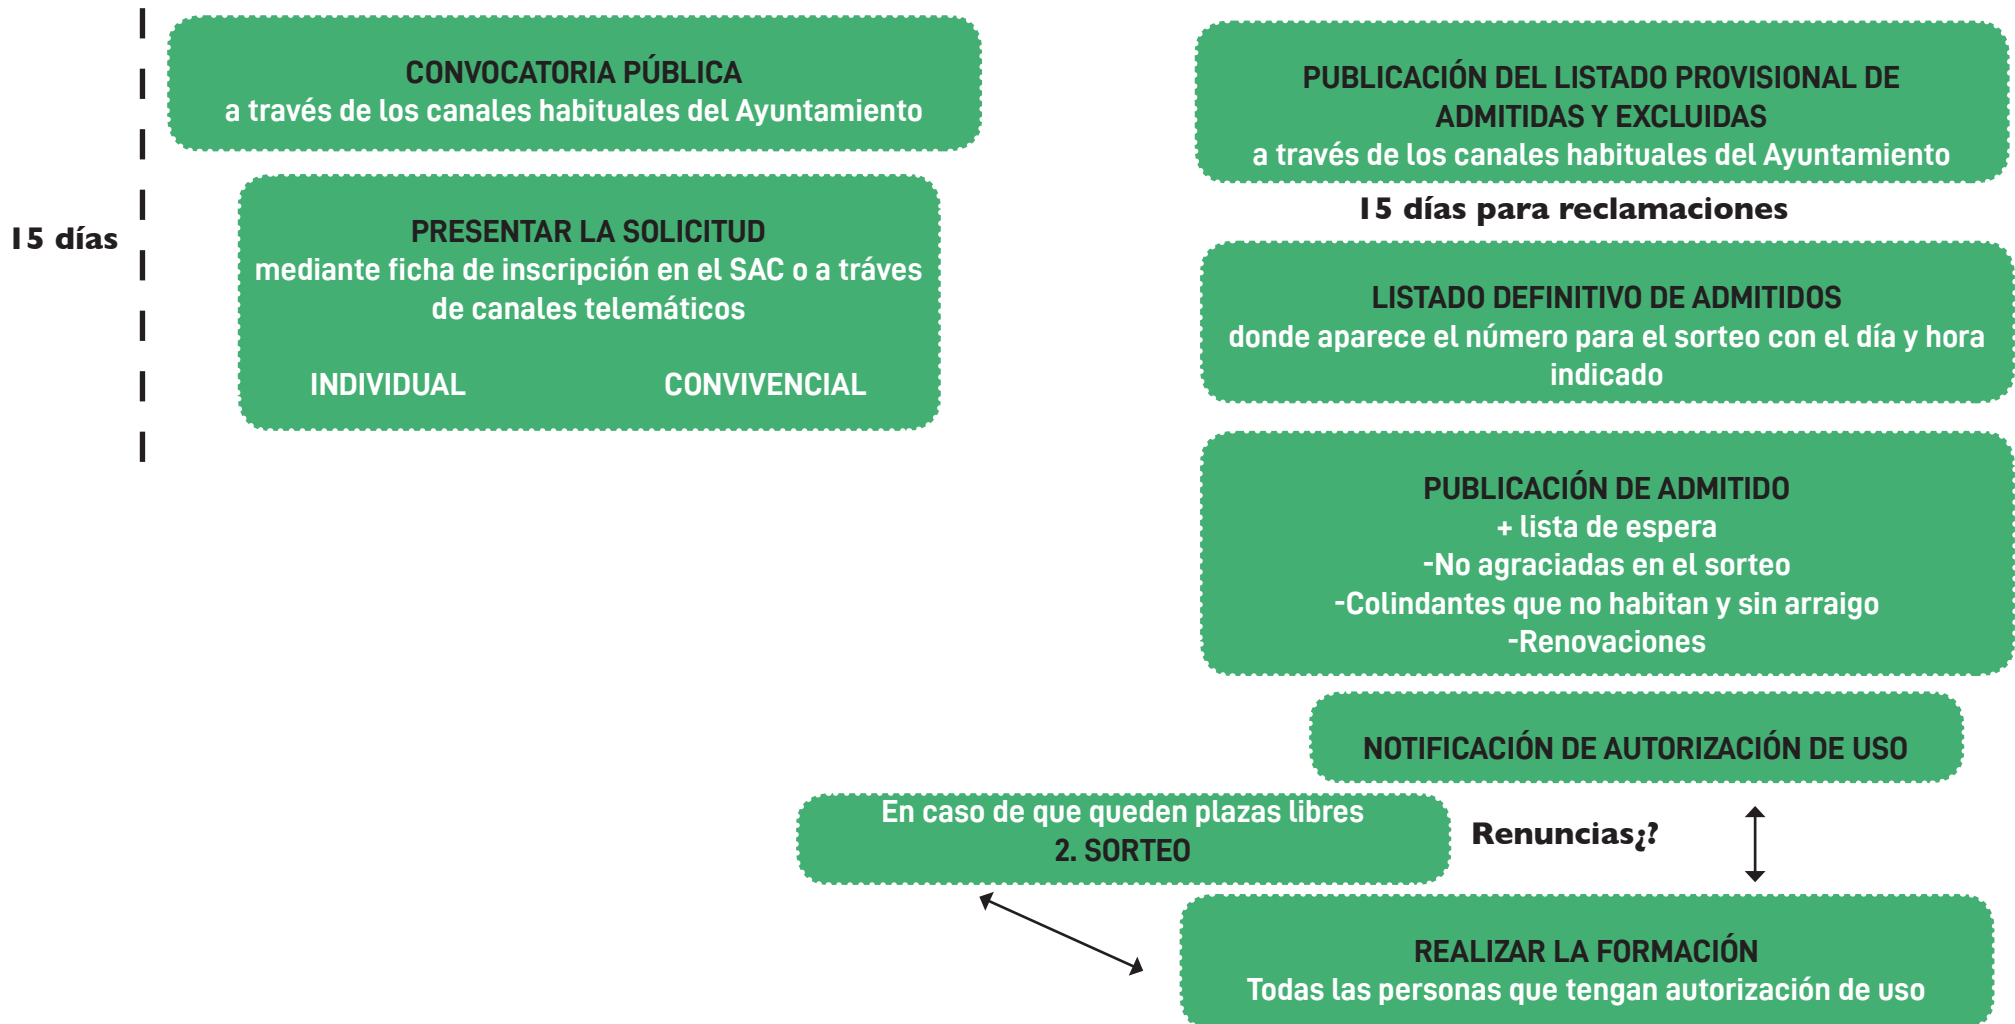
CONVOCATORIA PÚBLICA
a través de los canales habituales del Ayuntamiento

15 días

PRESENTAR LA SOLICITUD
mediante ficha de inscripción en el SAC o a tráves de canales telemáticos

INDIVIDUAL

CONVIVENCIAL

PUBLICACIÓN DEL LISTADO PROVISIONAL DE ADMITIDAS Y EXCLUIDAS
a través de los canales habituales del Ayuntamiento

15 días para reclamaciones

LISTADO DEFINITIVO DE ADMITIDOS
donde aparece el número para el sorteo con el día y hora indicado

PUBLICACIÓN DE ADMITIDO
+ lista de espera
-No agraciadas en el sorteo
-Colindantes que no habitan y sin arraigo
-Renovaciones

NOTIFICACIÓN DE AUTORIZACIÓN DE USO

En caso de que queden plazas libres
2. SORTEO

Renuncias¿?

REALIZAR LA FORMACIÓN
Todas las personas que tengan autorización de uso